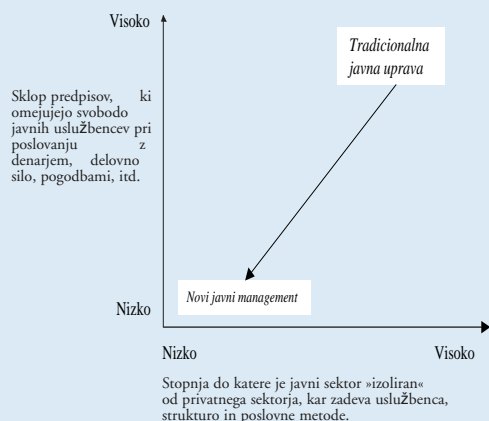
Visoko

Sklop predpisov, ki omejujejo svobodo javnih uslužbencev pri poslovanju z denarjem, delovno silo, pogodbami, itd.

Tradicionalna javna uprava

Novi javni management

Nizko

Nizko

Visoko

Stopnja do katere je javni sektor »izoliran« od privatnega sektorja, kar zadeva uslužbenca, strukturo in poslovne metode.